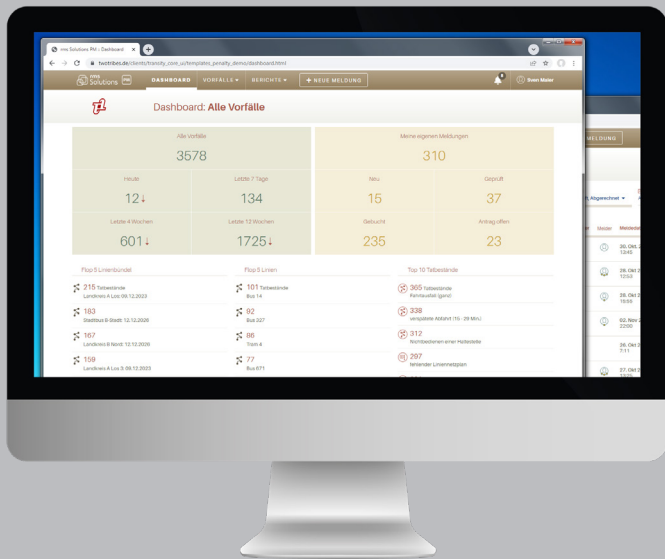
rms Solutions PM :: Dashboard

twotribes.de/clients/transity_core_ui/templates_penalty_demo/dashboard.html

rms Solutions PM

DASHBOARD VORFÄLLE ▾ BERICHTE ▾ + NEUE MELDUNG

Sven Maier

Dashboard: Alle Vorfälle

Alle Vorfälle
3578

Heute
12↓

Letzte 7 Tage
134

Letzte 4 Wochen
601↓

Letzte 12 Wochen
1725↓

Meine eigenen Meldungen
310

Neu
15

Geprüft
37

Gebucht
235

Antrag offen
23

Flop 5 Linienbündel

215 Teilbestände
Landkreis A Los 09.12.2023

183
Stadtbus B-Stadt 12.12.2026

167
Landkreis B Nord 12.12.2026

159
Landkreis A Los 3 09.12.2023

Flop 5 Linien

101 Teilbestände
Bus 14

92
Bus 227

86
Tram 4

77
Bus 871

Top 10 Teilbestände

365 Teilbestände
Fahrtausfall (ganz)

338
verspätete Abfahrt (10 - 29 Min.)

312
Nichtbedienen einer Haltestelle

297
fehlender Linienrettplan

MELDUNG

Abgerechnet ▾

Meldedatum

Melder

20. Okt. 2
12:45

26. Okt. 2
12:53

26. Okt. 2
15:55

02. Nov. 2
22:00

26. Okt. 2
7:11

27. Okt. 2